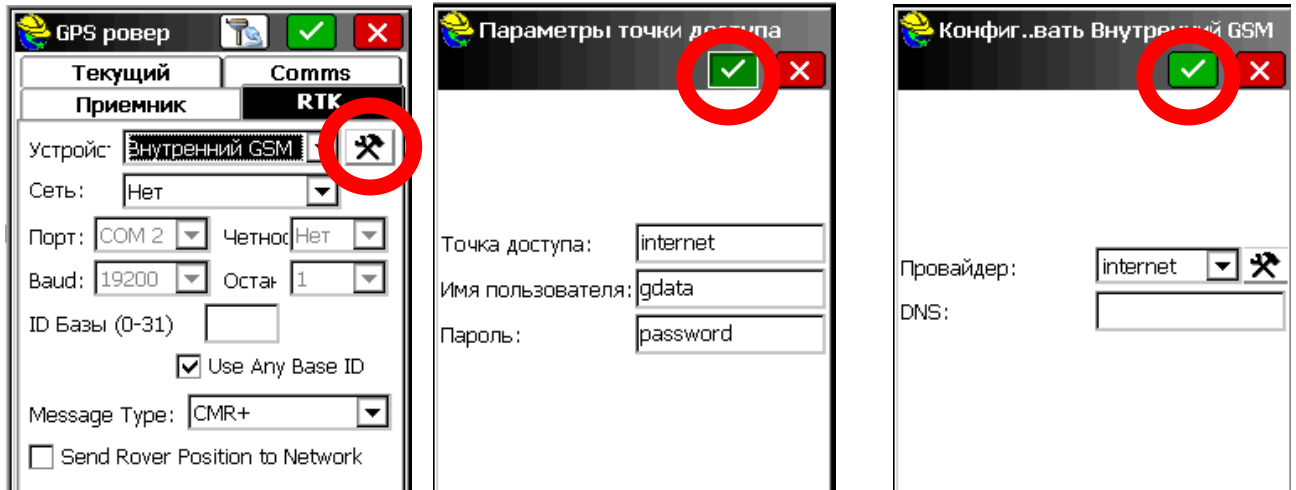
GPS ровер

Текущий | Comms
Приемник | RTK

Устройст Внутренний GSM
Сеть: Нет
Порт: COM 2 Четнос Нет
Baud: 19200 Остан 1
ID Базы (0-31)
Use Any Base ID
Message Type: CMR+
Send Rover Position to Network

Параметры точки до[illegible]

Точка доступа: internet
Имя пользователя: gdata
Пароль: password

Конфиг..вать Внутре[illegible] GSM

Провайдер: internet
DNS: